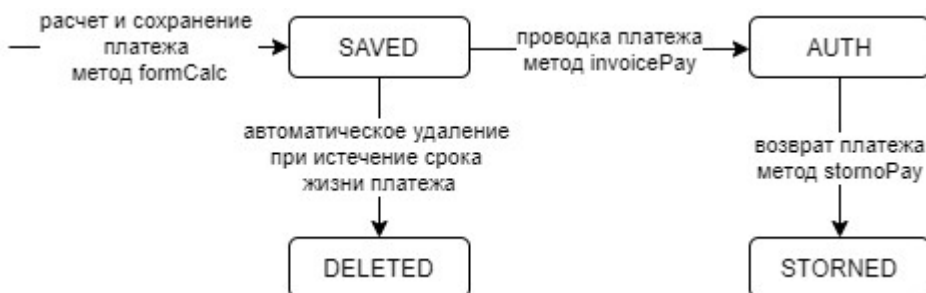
расчет и сохранение платежа метод formCalc

SAVED

проводка платежа метод invoicePay

AUTH

автоматическое удаление при истечение срока жизни платежа

возврат платежа метод stornoPay

DELETED

STORNED